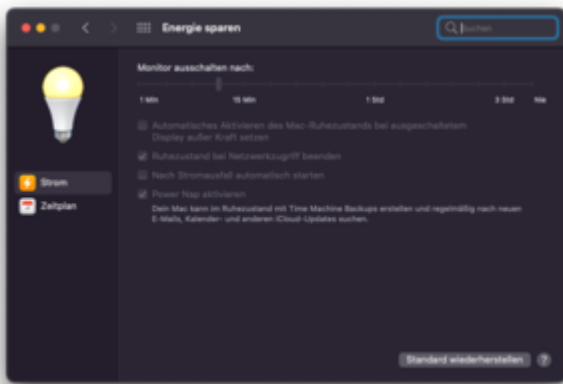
Energie sparen

Suchen

Strom

Zeitplan

Monitor ausschalten nach:

1 Min

15 Min

1 Std

3 Std

Nie

Automatisches Aktivieren des Mac-Ruhezustands bei ausgeschaltetem Display außer Kraft setzen

Ruhezustand bei Netzwerkzugriff beenden

Nach Stromausfall automatisch starten

Power Nap aktivieren

Dein Mac kann im Ruhezustand mit Time Machine Backups erstellen und regelmäßig nach neuen E-Mails, Kalender- und anderen iCloud-Updates suchen.

Standard wiederherstellen

?